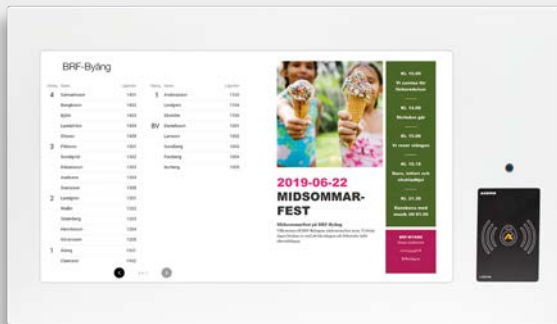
BRF-Byång

| Våning | Namn | Lägenhet |
|---|---|---|
| 4 | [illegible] | 1601 |
| | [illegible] | 1602 |
| | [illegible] | 1603 |
| | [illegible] | 1604 |
| | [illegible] | 1605 |
| 3 | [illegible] | 1501 |
| | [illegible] | 1502 |
| | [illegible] | 1503 |
| | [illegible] | 1504 |
| | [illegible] | 1505 |
| 2 | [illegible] | 1201 |
| | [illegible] | 1202 |
| | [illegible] | 1203 |
| | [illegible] | 1204 |
| | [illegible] | 1205 |
| 1 | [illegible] | 1101 |
| | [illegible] | 1102 |

| Våning | Namn | Lägenhet |
|---|---|---|
| 1 | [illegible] | 1103 |
| | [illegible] | 1104 |
| | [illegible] | 1105 |
| BV | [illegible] | 1001 |
| | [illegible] | 1002 |
| | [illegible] | 1003 |
| | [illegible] | 1004 |
| | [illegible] | 1005 |

1 av 2

2019-06-22
MIDSOMMAR-FEST

Midsommarfest på BRF Byång
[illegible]

Kl. 13.00
Vi samlas för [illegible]

Kl. 14.00
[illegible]

Kl. 15.00
Vi reser stången

Kl. 16.15
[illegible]

Kl. 21.00
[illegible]

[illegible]